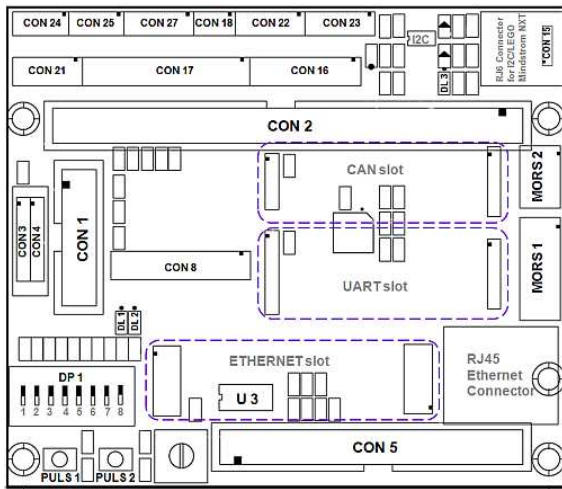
CON 24 CON 25 CON 27 CON 18 CON 22 CON 23

I2C

RJ6 Connector for I2C/LEGO Mindstrom NXT

CON 15

CON 21 CON 17 CON 16

DL 3

CON 2

CAN slot

MORS 2

CON 3 CON 4

CON 1

UART slot

MORS 1

CON 8

DL 1 DL 2

DP 1

1 2 3 4 5 6 7 8

ETHERNET slot

U 3

RJ45 Ethernet Connector

CON 5

PULS 1 PULS 2